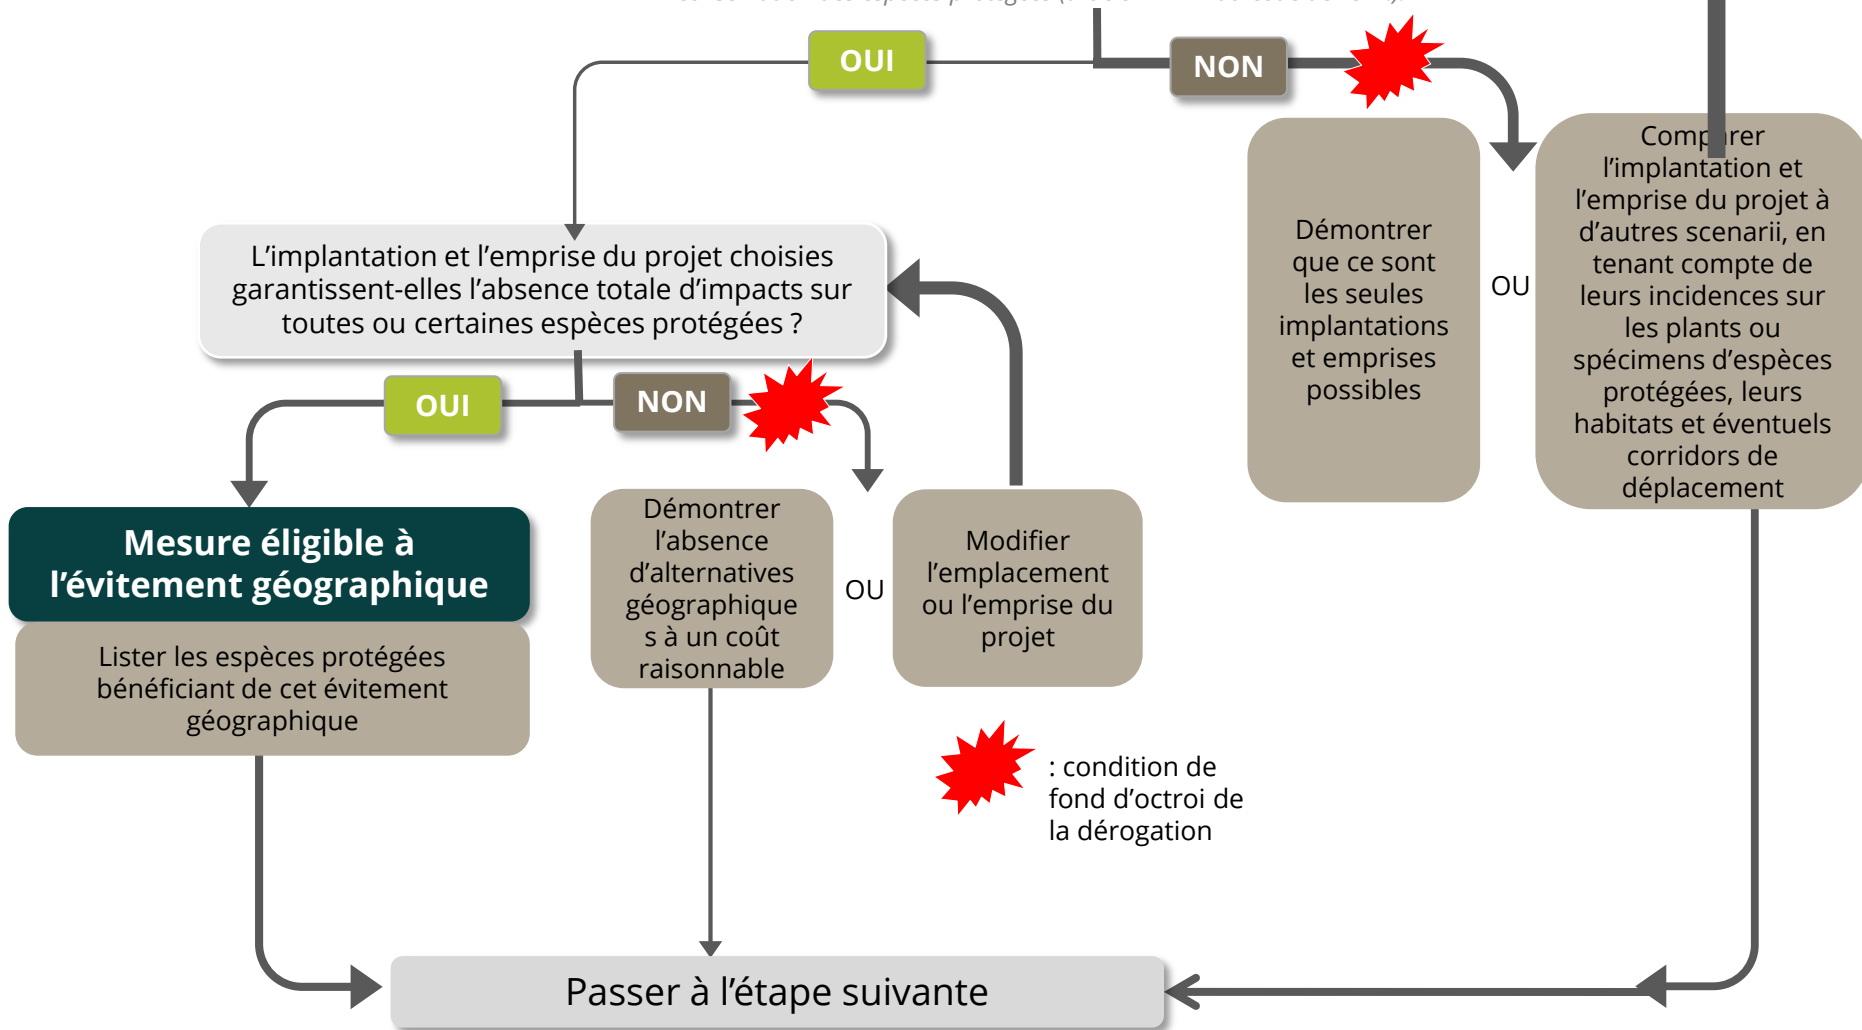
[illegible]

OUI

NON

Démontrer que ce sont les seules implantations et emprises possibles

OU

Comp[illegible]rer l'implantation et l'emprise du projet à d'autres scenarii, en tenant compte de leurs incidences sur les plants ou spécimens d'espèces protégées, leurs habitats et éventuels corridors de déplacement

L'implantation et l'emprise du projet choisies garantissent-elles l'absence totale d'impacts sur toutes ou certaines espèces protégées ?

OUI

NON

Mesure éligible à l'évitement géographique

Lister les espèces protégées bénéficiant de cet évitement géographique

Démontrer l'absence d'alternatives géographiques à un coût raisonnable

OU

Modifier l'emplacement ou l'emprise du projet

: condition de fond d'octroi de la dérogation

Passer à l'étape suivante